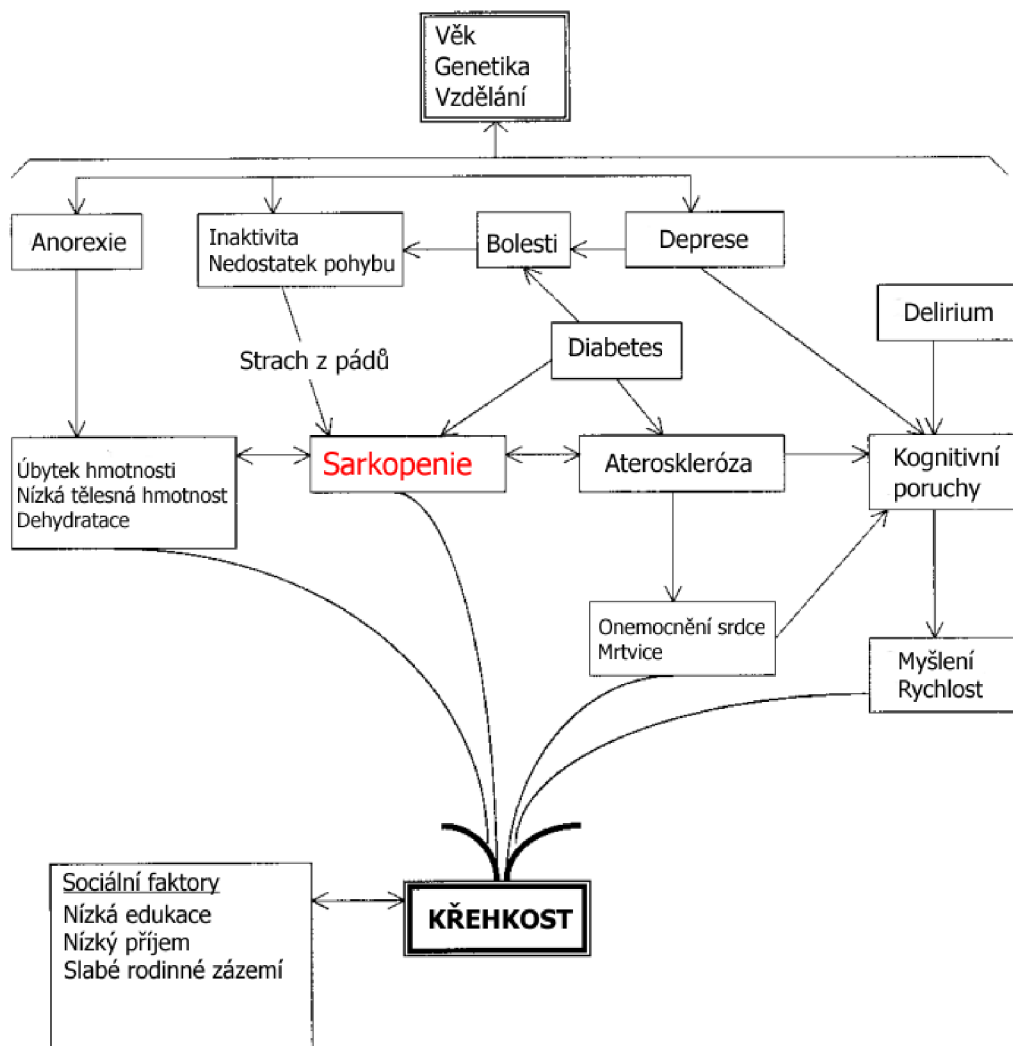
Věk
Genetika
Vzdělání

Anorexie

Inaktivita
Nedostatek pohybu

Bolesti

Deprese

Delirium

Strach z pádů

Diabetes

Úbytek hmotnosti
Nízká tělesná hmotnost
Dehydratace

Sarkopenie

Ateroskleróza

Kognitivní poruchy

Onemocnění srdce
Mrtvice

Myšlení
Rychlost

Sociální faktory
Nízká edukace
Nízký příjem
Slabé rodinné zázemí

KŘEHKOST